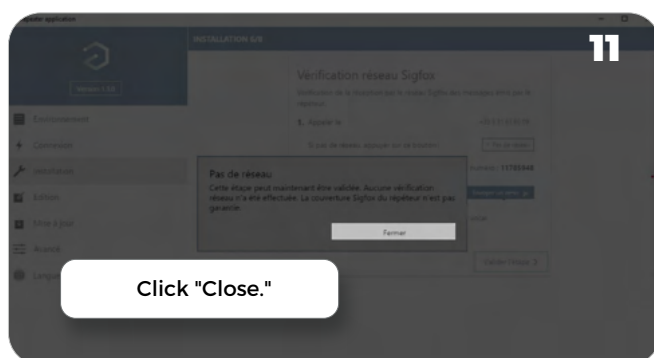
11

INSTALLATION 6/8

Vérification réseau Sigfox

Pas de réseau

Cette étape peut maintenant être validée. Aucune vérification réseau n'a été effectuée. La couverture Sigfox du répéteur n'est pas garantie.

Fermer

Click "Close."